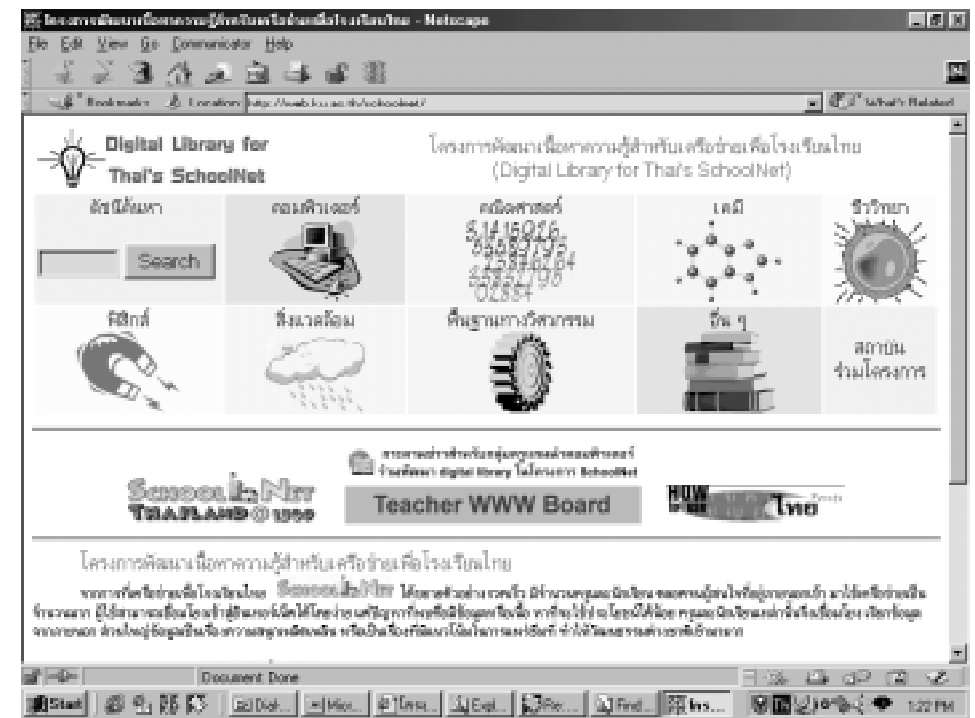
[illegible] - Netscape

File Edit View Go Communicator Help

Bookmarks Location: http://web.ku.ac.th/schoolnet/ What's Related

Digital Library for Thai's SchoolNet

โครงการพัฒนาเนื้อหาความรู้สำหรับเครือข่ายเพื่อโรงเรียนไทย (Digital Library for Thai's SchoolNet)

| ดัชนีค้นหา | คอมพิวเตอร์ | คณิตศาสตร์ | เคมี | ชีววิทยา |
|---|---|---|---|---|
| Search | | 3.1415926 | | |
| ฟิสิกส์ | สิ่งแวดล้อม | พื้นฐานทางวิศวกรรม | อื่น ๆ | สถาบันร่วมโครงการ |

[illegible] digital library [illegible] SchoolNet

SchoolNet THAILAND

Teacher WWW Board

HOW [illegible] ไทย

โครงการพัฒนาเนื้อหาความรู้สำหรับเครือข่ายเพื่อโรงเรียนไทย

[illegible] SchoolNet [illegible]

Document: Done

Start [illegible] 1:22 PM